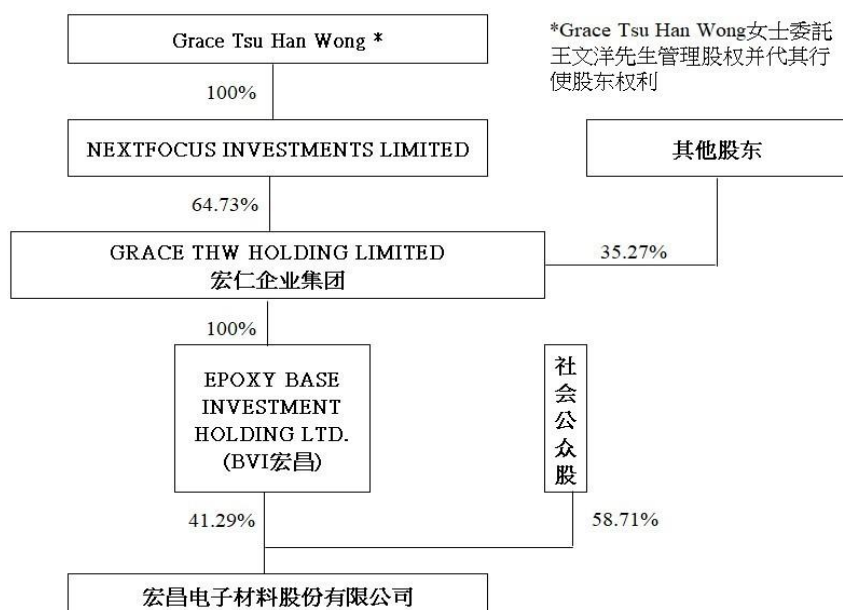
Grace Tsu Han Wong *

*Grace Tsu Han Wong女士委託王文洋先生管理股权并代其行使股东权利

100%

NEXTFOCUS INVESTMENTS LIMITED

其他股东

64.73%

GRACE THW HOLDING LIMITED
宏仁企业集团

35.27%

100%

EPOXY BASE INVESTMENT HOLDING LTD. (BVI宏昌)

社会公众股

41.29%

58.71%

宏昌电子材料股份有限公司